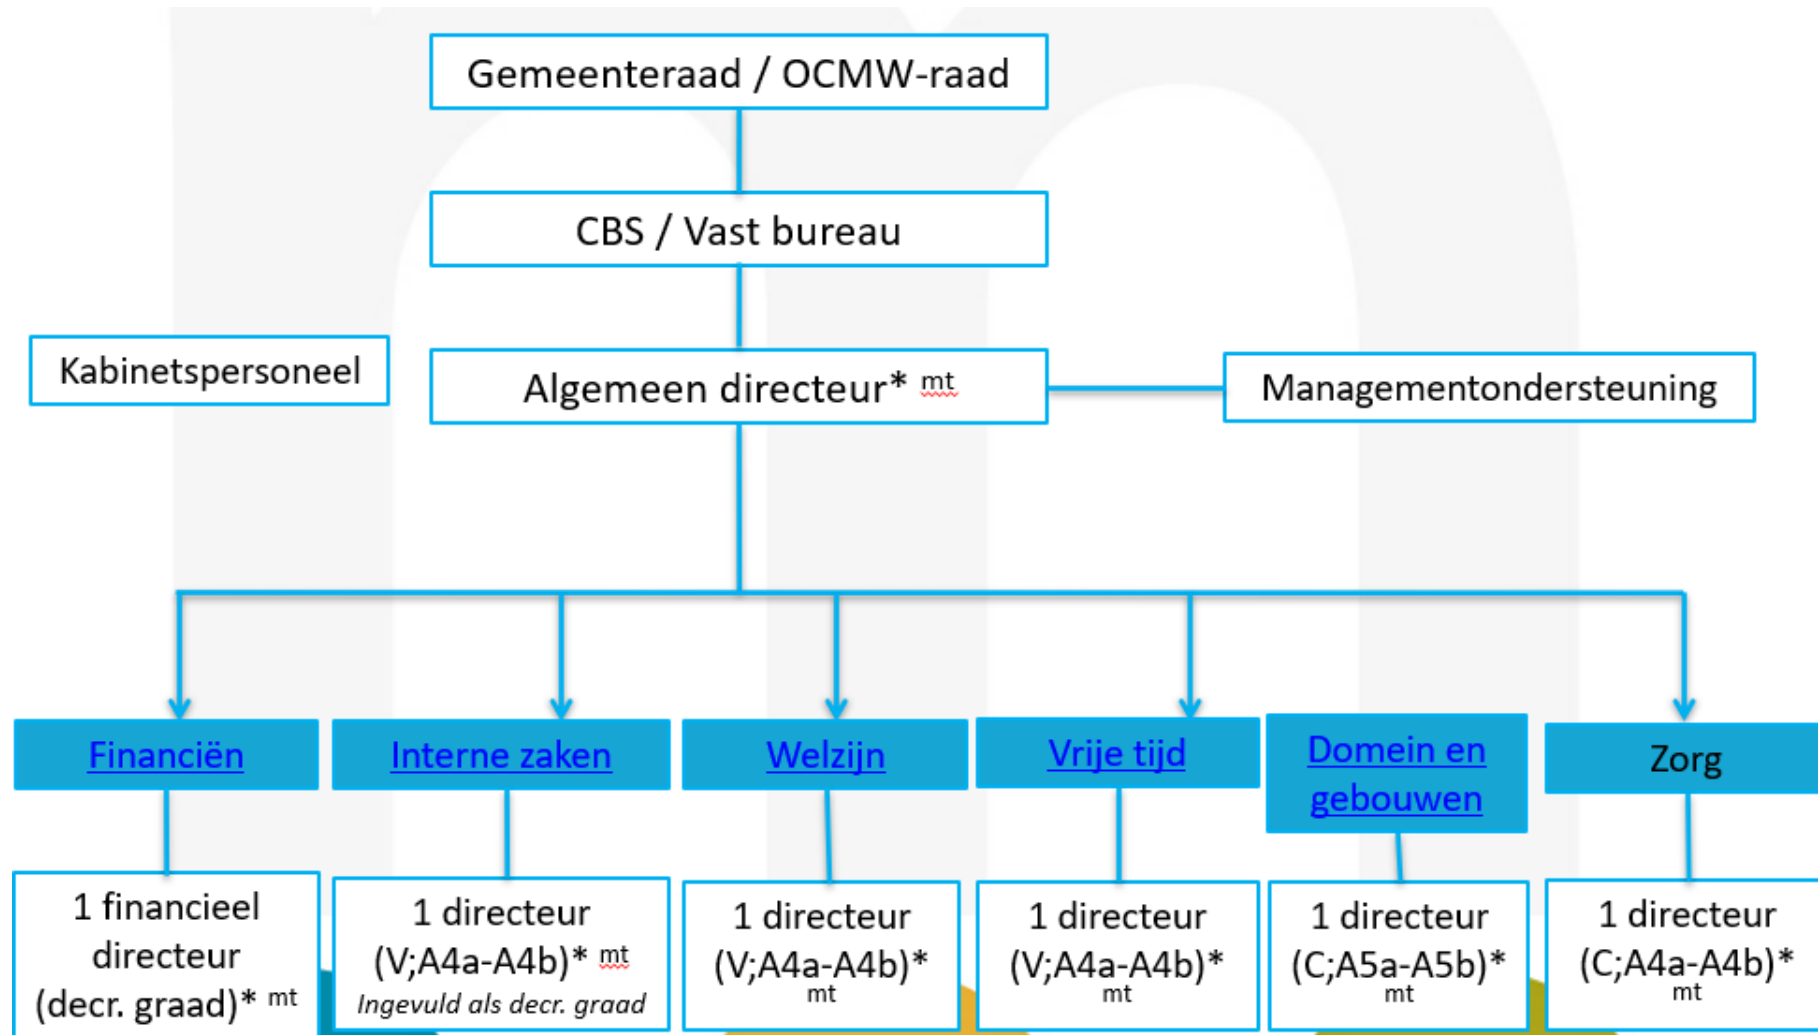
Gemeenteraad / OCMW-raad

CBS / Vast bureau

Kabinetspersoneel

Algemeen directeur* mt

Managementondersteuning

Financiën

Interne zaken

Welzijn

Vrije tijd

Domein en gebouwen

Zorg

1 financieel directeur (decr. graad)* mt

1 directeur (V;A4a-A4b)* mt
Ingevuld als decr. graad

1 directeur (V;A4a-A4b)* mt

1 directeur (V;A4a-A4b)* mt

1 directeur (C;A5a-A5b)* mt

1 directeur (C;A4a-A4b)* mt